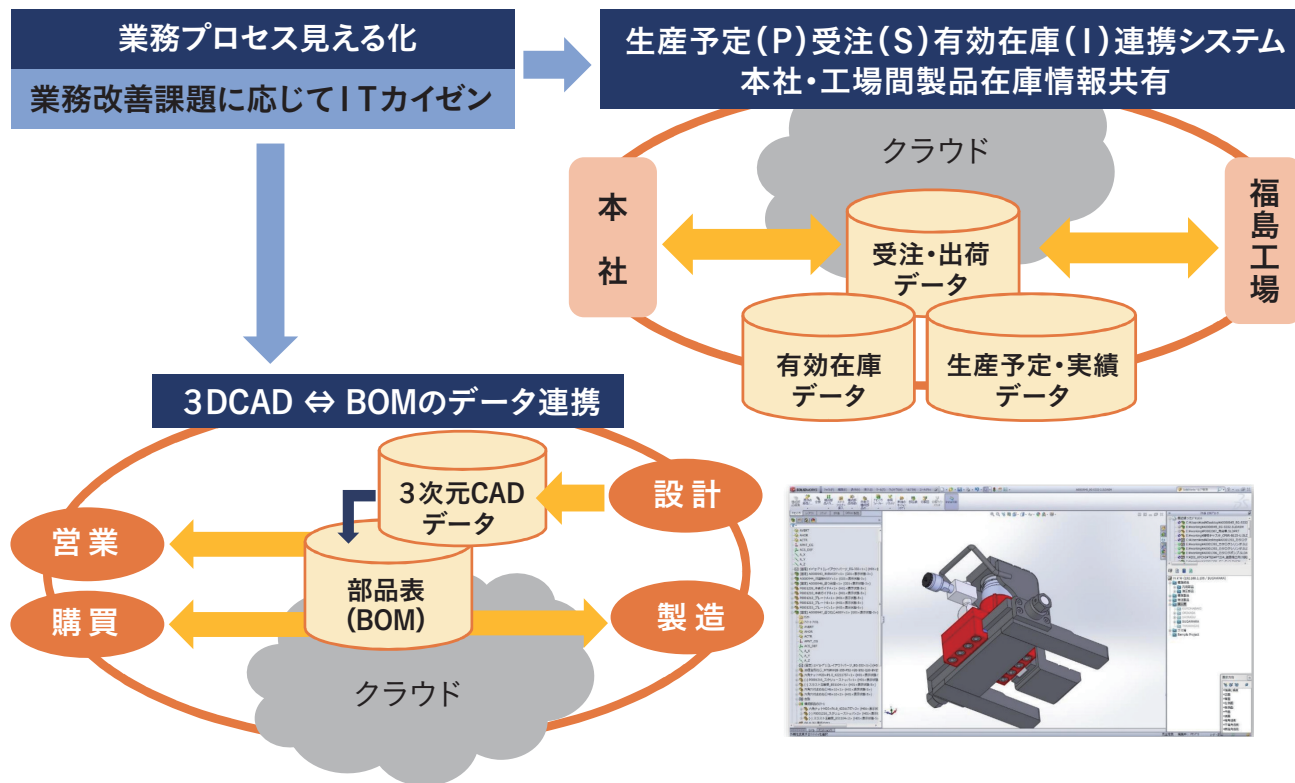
業務プロセス見える化

業務改善課題に応じてＩＴカイゼン

生産予定（Ｐ）受注（Ｓ）有効在庫（Ｉ）連携システム
本社・工場間製品在庫情報共有

クラウド

本社

福島工場

受注・出荷データ

有効在庫データ

生産予定・実績データ

3DCAD ⇔ BOMのデータ連携

3次元CADデータ

設計

営業

部品表（BOM）

購買

製造

クラウド